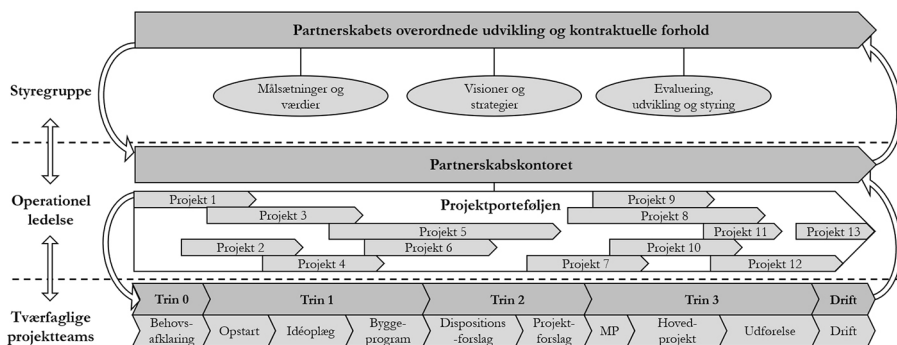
Partnerskabets overordnede udvikling og kontraktuelle forhold

Styregruppe

Målsætninger og værdier

Visioner og strategier

Evaluering, udvikling og styring

Partnerskabskontoret

Operationel ledelse

Projektporteføljen

Projekt 1
Projekt 3
Projekt 5
Projekt 2
Projekt 6
Projekt 4
Projekt 9
Projekt 8
Projekt 11
Projekt 13
Projekt 10
Projekt 7
Projekt 12

Tværfaglige projektteams

| Trin 0 | Trin 1 | | | Trin 2 | | Trin 3 | | | Drift |
|---|---|---|---|---|---|---|---|---|---|
| Behovs-afklaring | Opstart | Idéoplæg | Bygge-program | Dispositions-forslag | Projekt-forslag | MP | Hoved-projekt | Udførelse | Drift |